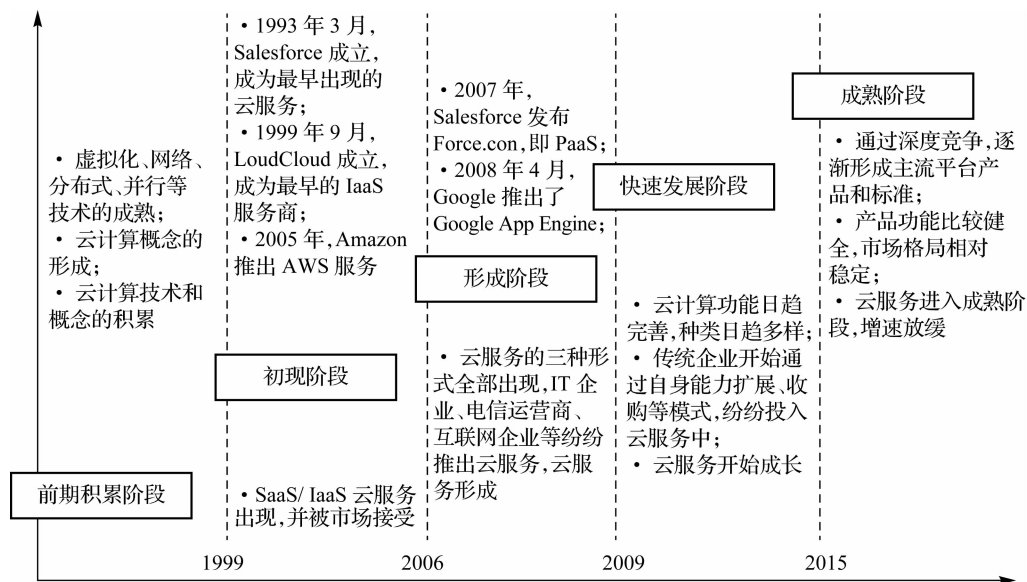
• 虚拟化、网络、分布式、并行等技术的成熟；
• 云计算概念的形成；
• 云计算技术和概念的积累

前期积累阶段

• 1993 年 3 月，Salesforce 成立，成为最早出现的云服务；
• 1999 年 9 月，LoudCloud 成立，成为最早的 IaaS 服务商；
• 2005 年，Amazon 推出 AWS 服务

初现阶段

• SaaS/ IaaS 云服务出现，并被市场接受

• 2007 年，Salesforce 发布 Force.con，即 PaaS；
• 2008 年 4 月，Google 推出了 Google App Engine；

形成阶段

• 云服务的三种形式全部出现，IT 企业、电信运营商、互联网企业等纷纷推出云服务，云服务形成

快速发展阶段

• 云计算功能日趋完善，种类日趋多样；
• 传统企业开始通过自身能力扩展、收购等模式，纷纷投入云服务中；
• 云服务开始成长

成熟阶段

• 通过深度竞争，逐渐形成主流平台产品和标准；
• 产品功能比较健全，市场格局相对稳定；
• 云服务进入成熟阶段，增速放缓

1999 2006 2009 2015